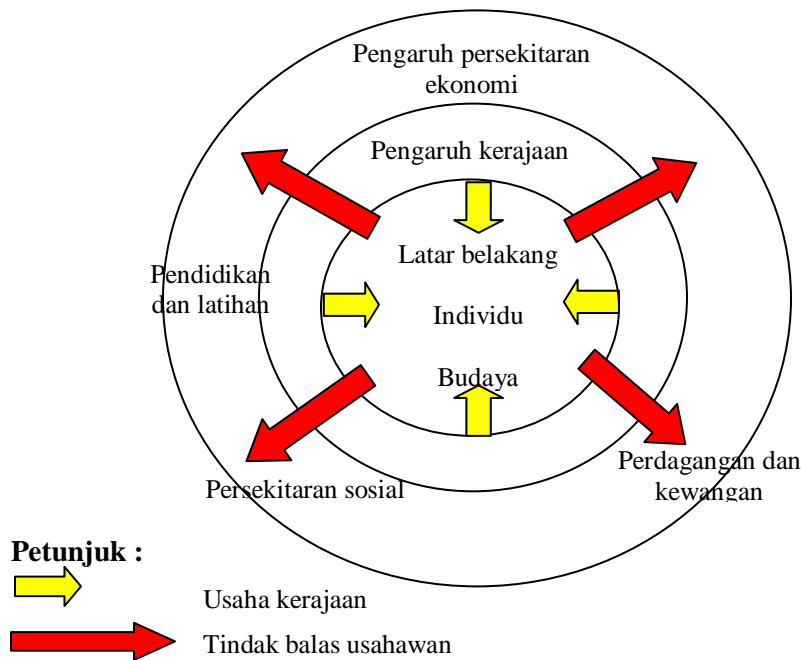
Pengaruh persekitaran ekonomi

Pengaruh kerajaan

Latar belakang

Pendidikan dan latihan

Individu

Budaya

Persekitaran sosial

Perdagangan dan kewangan

**Petunjuk :**

Usaha kerajaan

Tindak balas usahawan